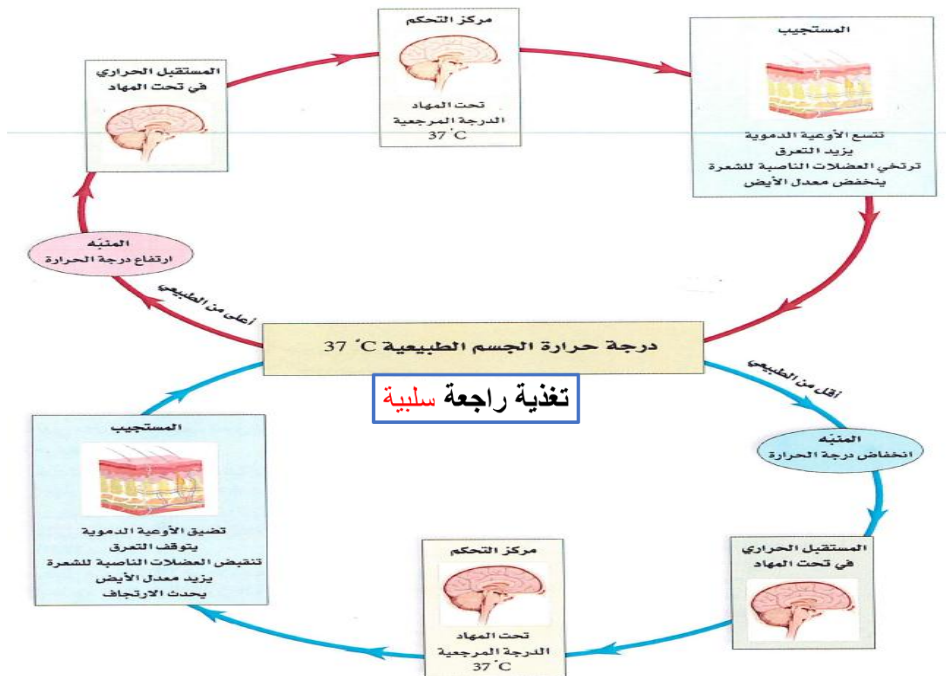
مركز التحكم

تحت المهاد
الدرجة المرجعية
$37^{\circ}C$

المستجيب

تتسع الأوعية الدموية
يزيد التعرق
ترتخي العضلات الناصبة للشعرة
ينخفض معدل الأيض

المستقبل الحراري
في تحت المهاد

المنبه
ارتفاع درجة الحرارة

أعلى من الطبيعي

درجة حرارة الجسم الطبيعية $37^{\circ}C$

تغذية راجعة سلبية

أقل من الطبيعي

المنبه
انخفاض درجة الحرارة

المستقبل الحراري
في تحت المهاد

مركز التحكم

تحت المهاد
الدرجة المرجعية
$37^{\circ}C$

المستجيب

تضيق الأوعية الدموية
يتوقف التعرق
تنقبض العضلات الناصبة للشعرة
يزيد معدل الأيض
يحدث الارتجاف